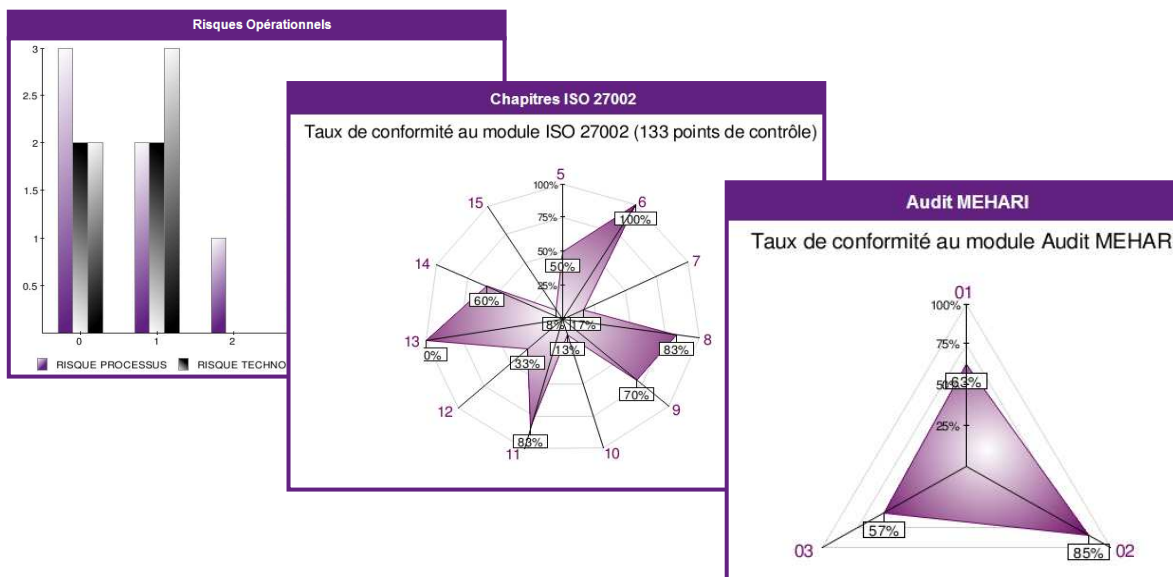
Risques Opérationnels

3
2.5
2
1.5
1
0.5
0
1
2

RISQUE PROCESSUS RISQUE TECHNO

Chapitres ISO 27002

Taux de conformité au module ISO 27002 (133 points de contrôle)

5
6
7
8
9
10
11
12
13
14
15
100%
75%
50%
25%
100%
50%
17%
8%
83%
70%
13%
83%
33%
0%
60%

Audit MEHARI

Taux de conformité au module Audit MEHAR

01
02
03
100%
75%
50%
25%
63%
85%
57%